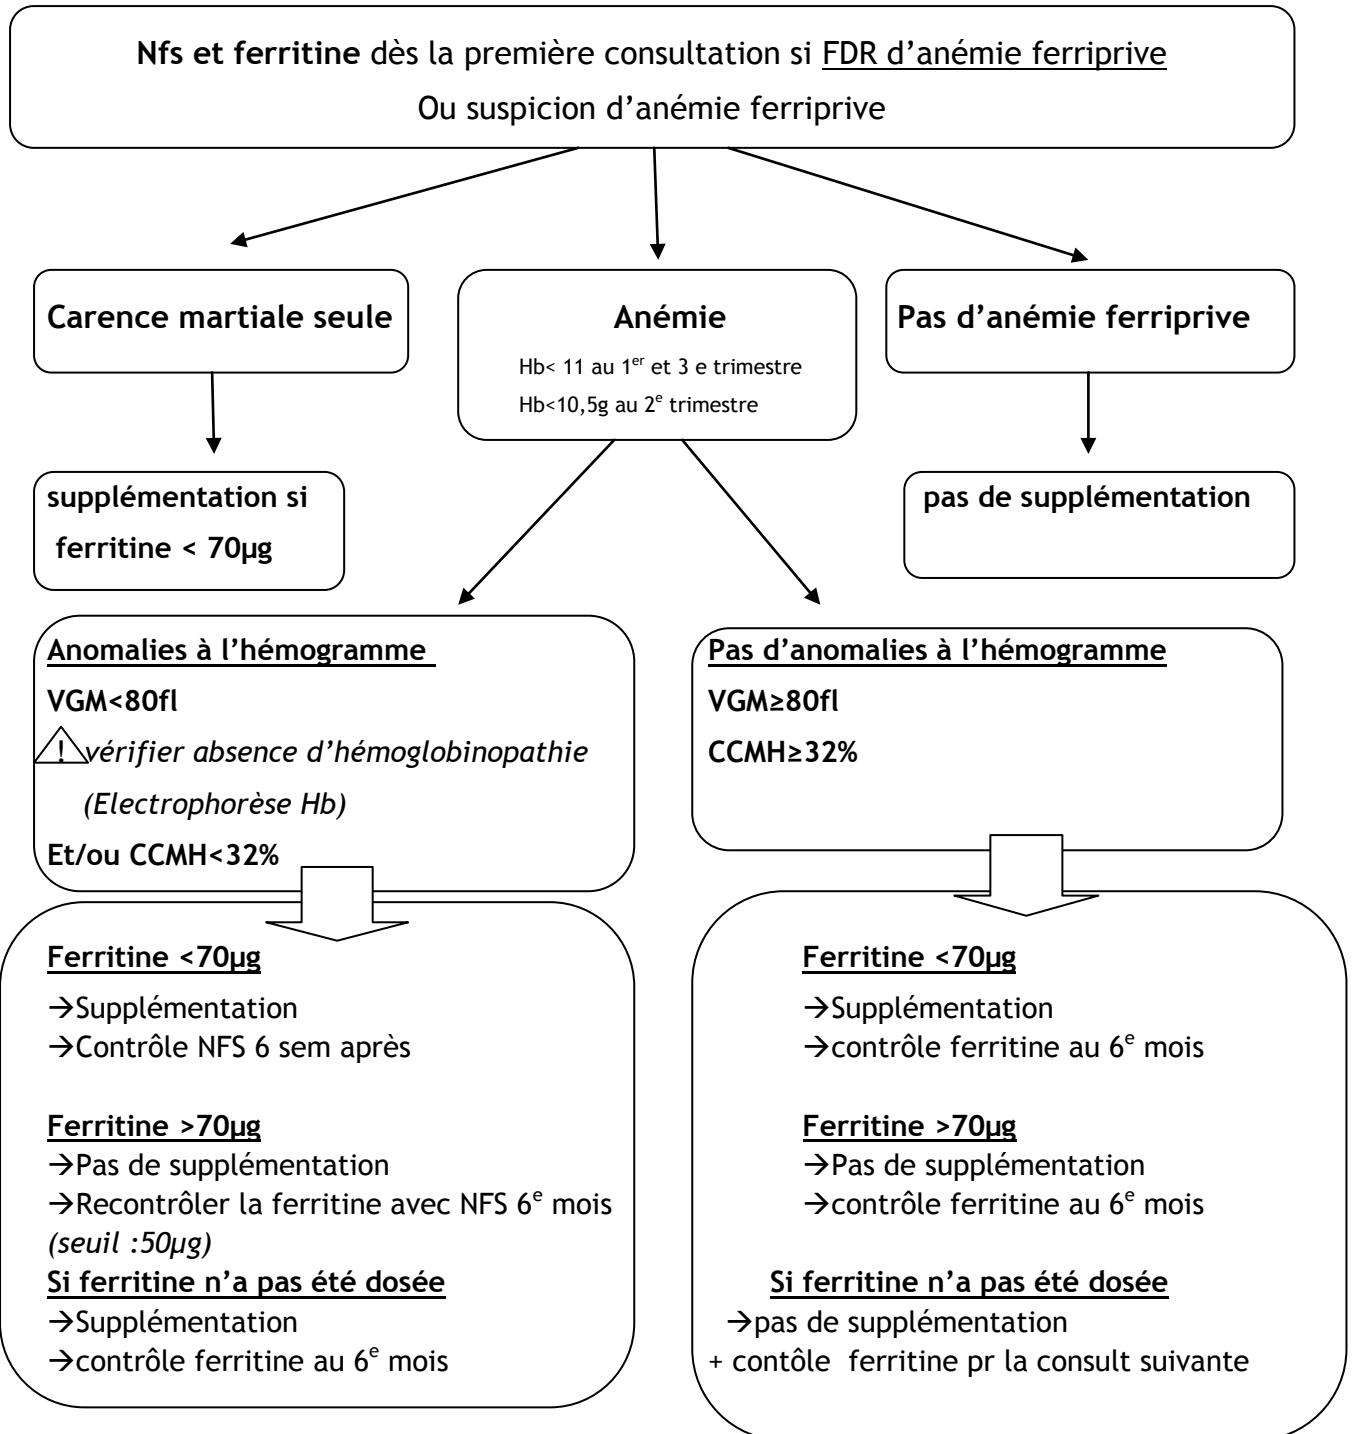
Nfs et ferritine dès la première consultation si FDR d'anémie ferriprive
Ou suspicion d'anémie ferriprive

Carence martiale seule

Anémie
Hb< 11 au 1$^{er}$ et 3 e trimestre
Hb<10,5g au 2$^{e}$ trimestre

Pas d'anémie ferriprive

supplémentation si ferritine < 70µg

pas de supplémentation

Anomalies à l'hémogramme
VGM<80fl
! vérifier absence d'hémoglobinopathie (Electrophorèse Hb)
Et/ou CCMH<32%

Pas d'anomalies à l'hémogramme
VGM≥80fl
CCMH≥32%

Ferritine <70µg
→Supplémentation
→Contrôle NFS 6 sem après

Ferritine >70µg
→Pas de supplémentation
→Recontrôler la ferritine avec NFS 6$^{e}$ mois (seuil :50µg)
Si ferritine n'a pas été dosée
→Supplémentation
→contrôle ferritine au 6$^{e}$ mois

Ferritine <70µg
→Supplémentation
→contrôle ferritine au 6$^{e}$ mois

Ferritine >70µg
→Pas de supplémentation
→contrôle ferritine au 6$^{e}$ mois

Si ferritine n'a pas été dosée
→pas de supplémentation
+ contôle ferritine pr la consult suivante